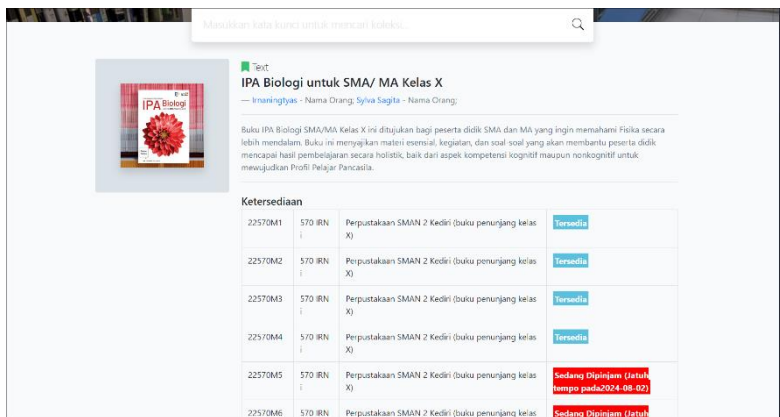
Masukkan kata kunci untuk mencari koleksi...

Text

IPA Biologi untuk SMA/ MA Kelas X

— Irnaningtyas - Nama Orang; Sylva Sagita - Nama Orang;

Buku IPA Biologi SMA/MA Kelas X ini ditujukan bagi peserta didik SMA dan MA yang ingin memahami Fisika secara lebih mendalam. Buku ini menyajikan materi esensial, kegiatan, dan soal-soal yang akan membantu peserta didik mencapai hasil pembelajaran secara holistik, baik dari aspek kompetensi kognitif maupun nonkognitif untuk mewujudkan Profil Pelajar Pancasila.

Ketersediaan

| | | | |
|---|---|---|---|
| 22570M1 | 570 IRN i | Perpustakaan SMAN 2 Kediri (buku penunjang kelas X) | Tersedia |
| 22570M2 | 570 IRN i | Perpustakaan SMAN 2 Kediri (buku penunjang kelas X) | Tersedia |
| 22570M3 | 570 IRN i | Perpustakaan SMAN 2 Kediri (buku penunjang kelas X) | Tersedia |
| 22570M4 | 570 IRN i | Perpustakaan SMAN 2 Kediri (buku penunjang kelas X) | Tersedia |
| 22570M5 | 570 IRN i | Perpustakaan SMAN 2 Kediri (buku penunjang kelas X) | Sedang Dipinjam (Jatuh tempo pada2024-08-02) |
| 22570M6 | 570 IRN | Perpustakaan SMAN 2 Kediri (buku penunjang kelas | Sedang Dipinjam (Jatuh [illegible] |